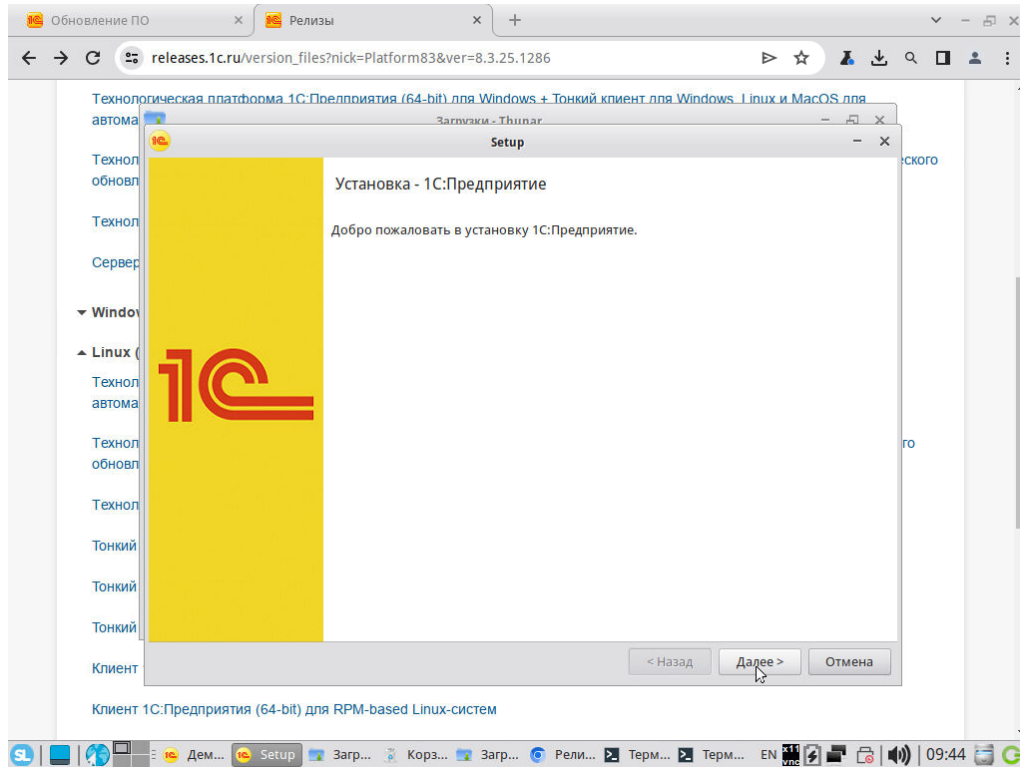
Обновление ПО
Релизы
releases.1c.ru/version_files?nick=Platform83&ver=8.3.25.1286

Технологическая платформа 1С:Предприятия (64-bit) для Windows + Тонкий клиент для Windows, Linux и MacOS для автома

Загрузки - Thunar

Setup

Установка - 1С:Предприятие

Добро пожаловать в установку 1С:Предприятие.

1С

< Назад
Далее >
Отмена

Технол ского
обновл

Технол

Сервер

▾ Windov

▴ Linux (

Технол
автома

Технол го
обновл

Технол

Тонкий

Тонкий

Тонкий

Клиент

Клиент 1С:Предприятия (64-bit) для RPM-based Linux-систем

Дем... Setup Загр... Корз... Загр... Рели... Терм... Терм... EN 09:44